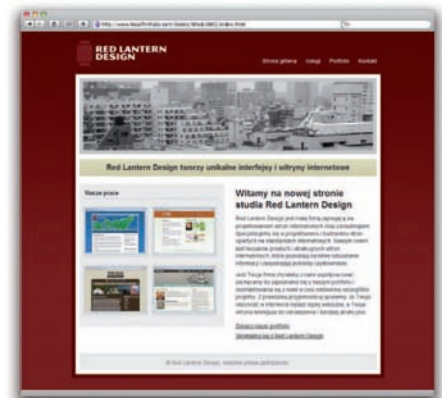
RED LANTERN DESIGN

Strona główna Usługi Portfolio Kontakt

Red Lantern Design tworzy unikalne interfejsy i witryny internetowe

Nasze prace

Witamy na nowej stronie studia Red Lantern Design

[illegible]

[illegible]

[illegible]

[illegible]

© Red Lantern Design. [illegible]